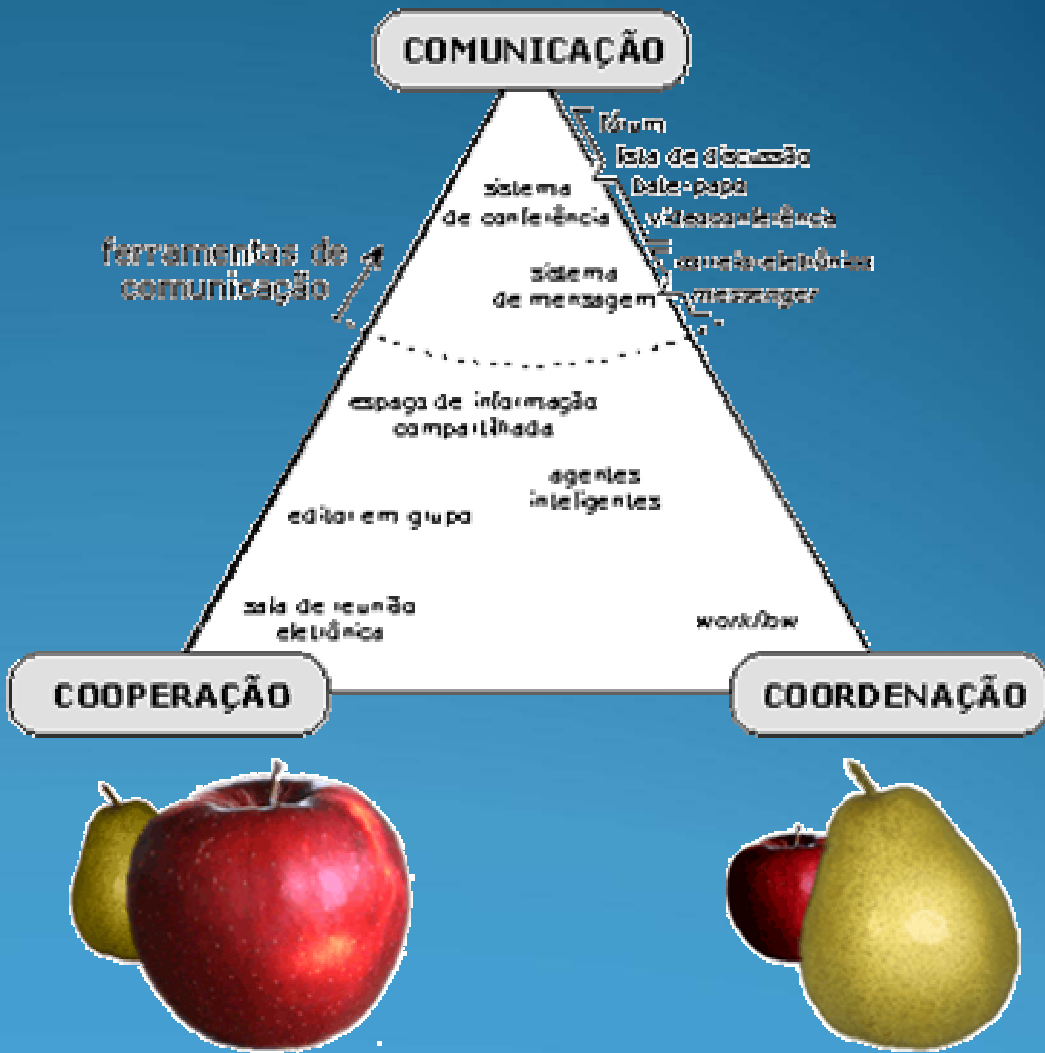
COMUNICAÇÃO

fórum
lista de discussão
bate-papo
videoconferência
correio eletrônico
messenger

sistema de conferência

sistema de mensagem

ferramentas de comunicação

espaço de informação compartilhada

agentes inteligentes

editor em grupo

sala de reunião eletrônica

workflow

COOPERAÇÃO

COORDENAÇÃO